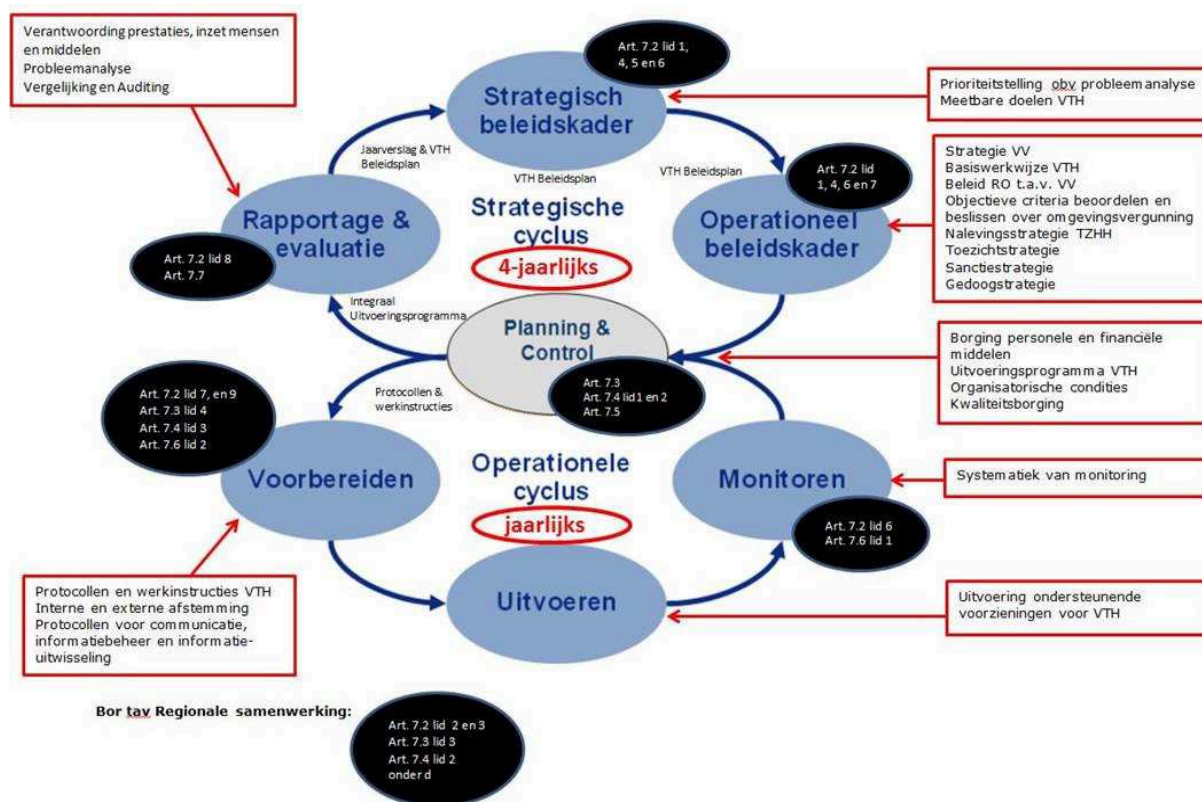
Verantwoording prestaties, inzet mensen en middelen
Probleemanalyse
Vergelijking en Auditing

Art. 7.2 lid 1, 4, 5 en 6

Strategisch beleidskader

Prioriteitstelling obv probleemanalyse
Meetbare doelen VTH

Jaarverslag & VTH Beleidsplan

VTH Beleidsplan

VTH Beleidsplan

Art. 7.2 lid 1, 4, 6 en 7

Strategie VV
Basiswerkwijze VTH
Beleid RO t.a.v. VV
Objectieve criteria beoordelen en beslissen over omgevingsvergunning
Nalevingsstrategie TZHH
Toezichtstrategie
Sanctiestrategie
Gedoogstrategie

Rapportage & evaluatie

Art. 7.2 lid 8
Art. 7.7

Strategische cyclus

4-jaarlijks

Operationeel beleidskader

Integraal Uitvoeringsprogramma

Planning & Control

Art. 7.3
Art. 7.4 lid1 en 2
Art. 7.5

Borging personele en financiële middelen
Uitvoeringsprogramma VTH
Organisatorische condities
Kwaliteitsborging

Protocollen & werkinstructies

Art. 7.2 lid 7, en 9
Art. 7.3 lid 4
Art. 7.4 lid 3
Art. 7.6 lid 2

Voorbereiden

Operationele cyclus

jaarlijks

Monitoren

Systematiek van monitoring

Art. 7.2 lid 6
Art. 7.6 lid 1

Protocollen en werkinstructies VTH
Interne en externe afstemming
Protocollen voor communicatie, informatiebeheer en informatieuitwisseling

Uitvoeren

Uitvoering ondersteunende voorzieningen voor VTH

Bor tav Regionale samenwerking:

Art. 7.2 lid 2 en 3
Art. 7.3 lid 3
Art. 7.4 lid 2 onder d